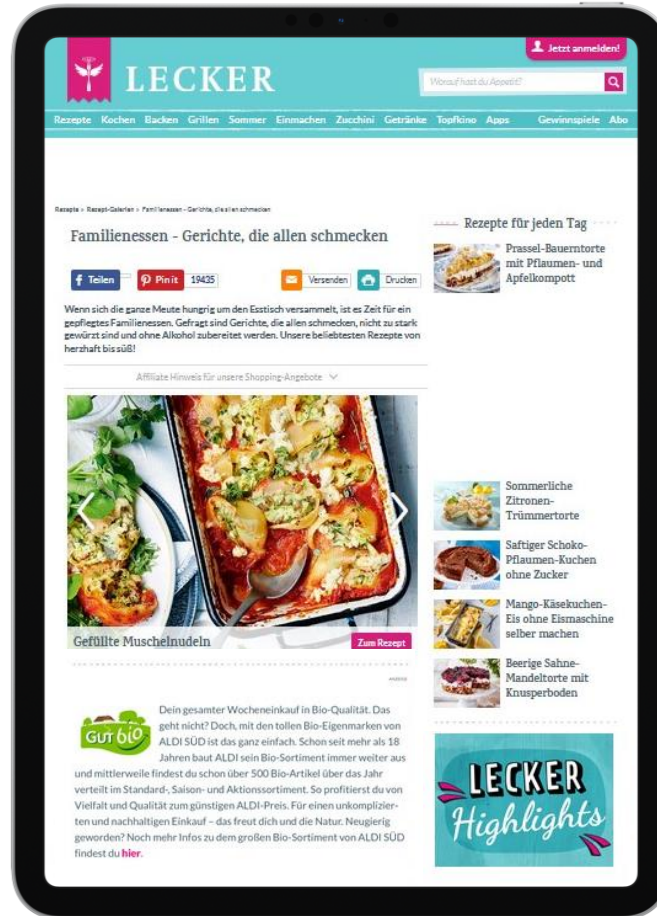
Jetzt anmelden!

LECKER

Worauf hast du Appetit?

Rezepte Kochen Backen Grillen Sommer Einmachen Zucchini Getränke Topfkino Apps Gewinnspiele Abo

Rezepte > Rezept-Galerien > Familienessen - Gerichte, die allen schmecken

Familienessen - Gerichte, die allen schmecken

Teilen Pin it 19435 Versenden Drucken

Wenn sich die ganze Meute hungrig um den Esstisch versammelt, ist es Zeit für ein gepflegtes Familienessen. Gefragt sind Gerichte, die allen schmecken, nicht zu stark gewürzt sind und ohne Alkohol zubereitet werden. Unsere beliebtesten Rezepte von herzhaft bis süß!

Affiliate Hinweis für unsere Shopping-Angebote

Gefüllte Muschelnudeln

Zum Rezept

Anzeige

GUT bio

Dein gesamter Wocheneinkauf in Bio-Qualität. Das geht nicht? Doch, mit den tollen Bio-Eigenmarken von ALDI SÜD ist das ganz einfach. Schon seit mehr als 18 Jahren baut ALDI sein Bio-Sortiment immer weiter aus und mittlerweile findest du schon über 500 Bio-Artikel über das Jahr verteilt im Standard-, Saison- und Aktionssortiment. So profitierst du von Vielfalt und Qualität zum günstigen ALDI-Preis. Für einen unkomplizierten und nachhaltigen Einkauf – das freut dich und die Natur. Neugierig geworden? Noch mehr Infos zu dem großen Bio-Sortiment von ALDI SÜD findest du hier.

Rezepte für jeden Tag

Prassel-Bauerntorte mit Pflaumen- und Apfelkompott

Sommerliche Zitronen-Trümmertorte

Saftiger Schoko-Pflaumen-Kuchen ohne Zucker

Mango-Käsekuchen-Eis ohne Eismaschine selber machen

Beerige Sahne-Mandeltorte mit Knusperboden

LECKER Highlights